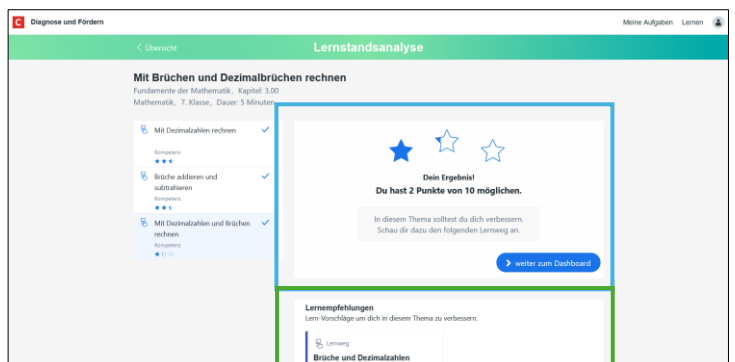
C Diagnose und Fördern

Meine Aufgaben Lernen

< Übersicht

Lernstandsanalyse

Mit Brüchen und Dezimalbrüchen rechnen

Fundamente der Mathematik, Kapitel: 3.00

Mathematik, 7. Klasse, Dauer: 5 Minuten

Mit Dezimalzahlen rechnen

Kompetenz

Brüche addieren und subtrahieren

Kompetenz

Mit Dezimalzahlen und Brüchen rechnen

Kompetenz

Dein Ergebnis!

Du hast 2 Punkte von 10 möglichen.

In diesem Thema solltest du dich verbessern. Schau dir dazu den folgenden Lernweg an.

> weiter zum Dashboard

Lernempfehlungen

Lern-Vorschläge um dich in diesem Thema zu verbessern.

Lernweg

Brüche und Dezimalzahlen